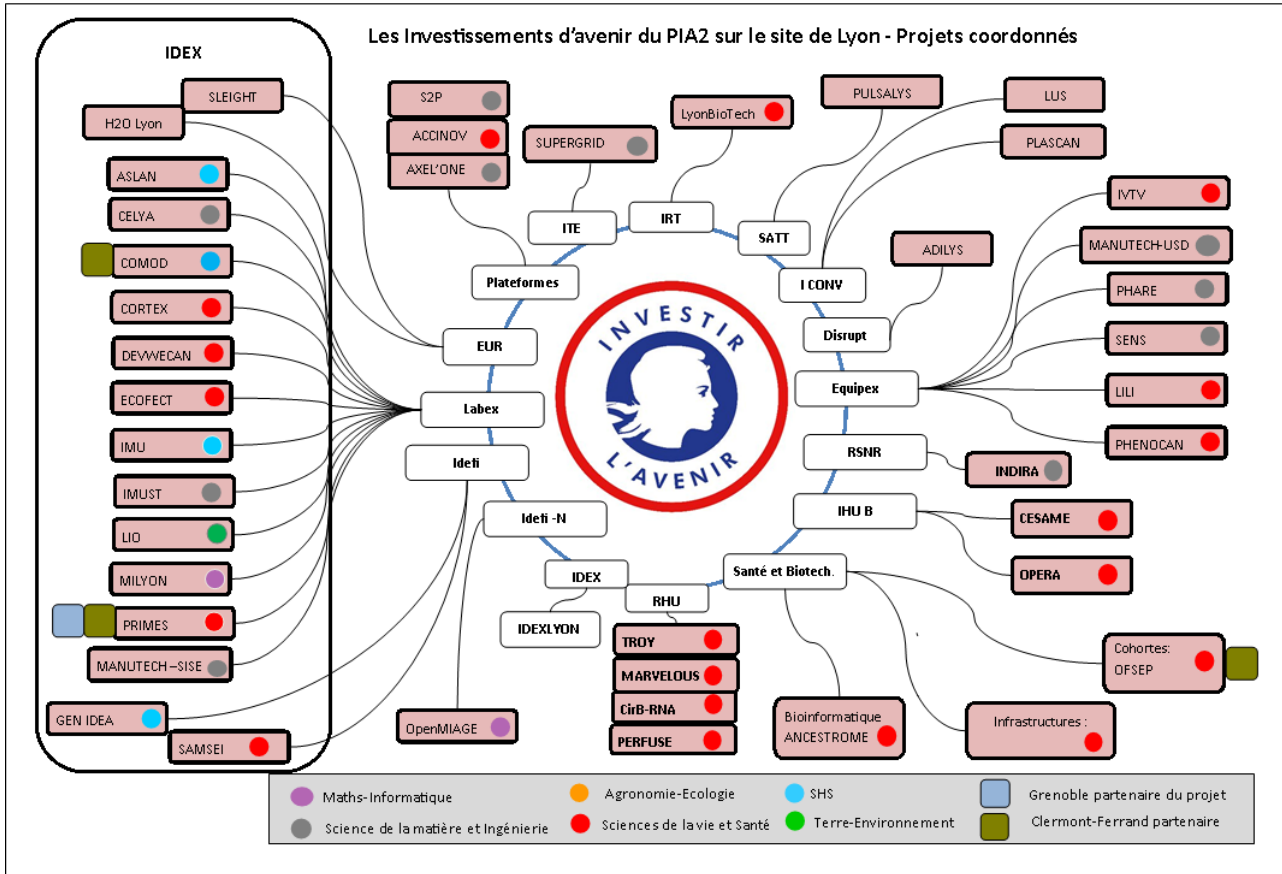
Les Investissements d'avenir du PIA2 sur le site de Lyon - Projets coordonnés

IDEX

SLEIGHT
H2O Lyon
ASLAN
CELYA
COMOD
CORTEX
DEVWECAN
ECOFECT
IMU
IMUST
LIO
MILYON
PRIMES
MANUTECH –SISE
GEN IDEA
SAMSEI

S2P
ACCINOV
AXEL'ONE
SUPERGRID
LyonBioTech
PULSALYS
LUS
PLASCAN

ITE
IRT
SATT
Plateformes
I CONV
EUR
Disrupt
Labex
Equipex
Idefi
RSNR
Idefi -N
IHU B
IDEX
Santé et Biotech.
RHU
IDEXLYON

INVESTIR L'AVENIR

ADILYS
IVTV
MANUTECH-USD
PHARE
SENS
LILI
PHENOCAN
INDIRA
CESAME
OPERA
Cohortes: OFSEP
Infrastructures :
Bioinformatique ANCESTROME
TROY
MARVELOUS
CirB-RNA
PERFUSE
OpenMIAGE

Maths-Informatique
Agronomie-Ecologie
SHS
Grenoble partenaire du projet
Science de la matière et Ingénierie
Sciences de la vie et Santé
Terre-Environnement
Clermont-Ferrand partenaire